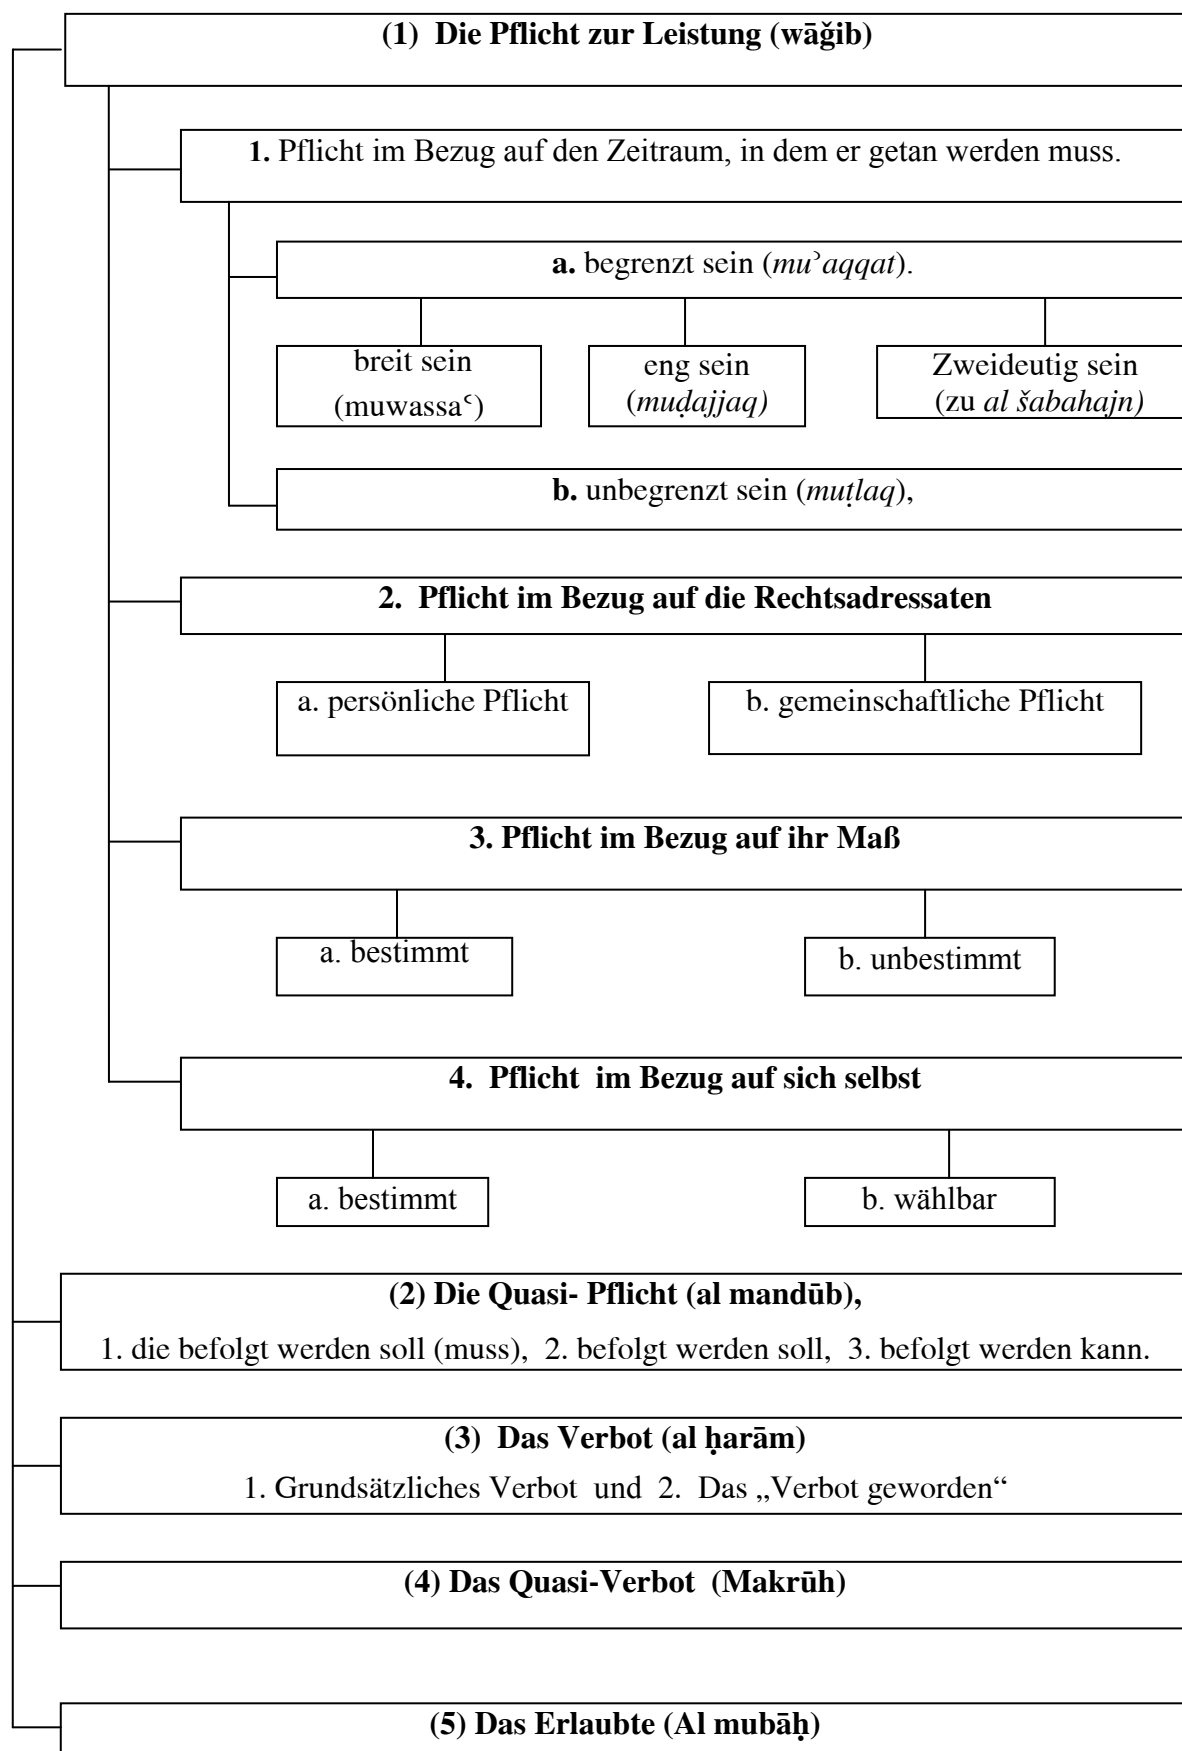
(1) Die Pflicht zur Leistung (wāǧib)

1. Pflicht im Bezug auf den Zeitraum, in dem er getan werden muss.

a. begrenzt sein (muʾaqqat).

breit sein (muwassaʿ)

eng sein (muḍajjaq)

Zweideutig sein (zu al šabahajn)

b. unbegrenzt sein (muṭlaq),

2. Pflicht im Bezug auf die Rechtsadressaten

a. persönliche Pflicht

b. gemeinschaftliche Pflicht

3. Pflicht im Bezug auf ihr Maß

a. bestimmt

b. unbestimmt

4. Pflicht im Bezug auf sich selbst

a. bestimmt

b. wählbar

(2) Die Quasi- Pflicht (al mandūb),

1. die befolgt werden soll (muss), 2. befolgt werden soll, 3. befolgt werden kann.

(3) Das Verbot (al ḥarām)

1. Grundsätzliches Verbot und 2. Das „Verbot geworden“

(4) Das Quasi-Verbot (Makrūh)

(5) Das Erlaubte (Al mubāḥ)